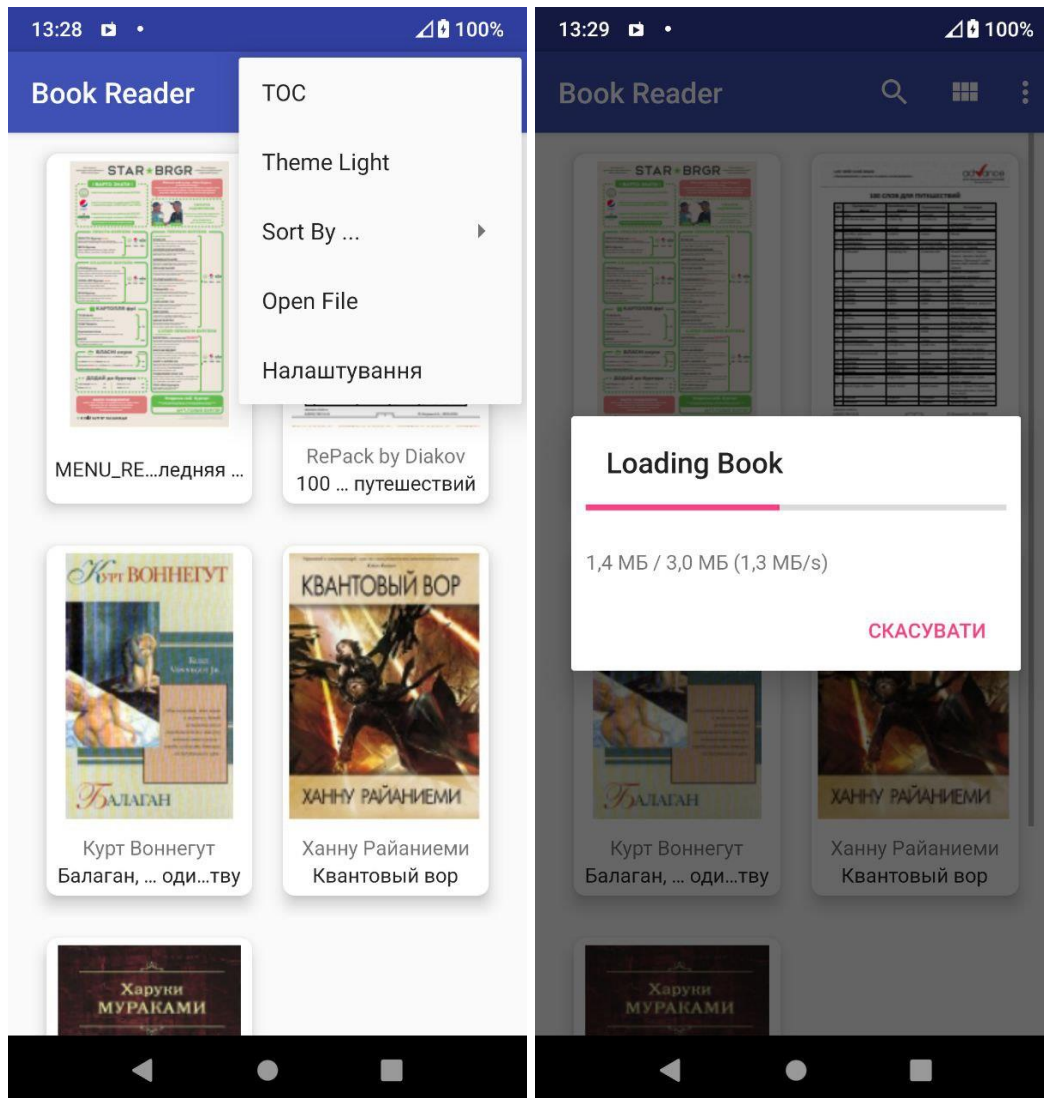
13:28 100%

Book Reader

TOC

Theme Light

Sort By ...

Open File

Налаштування

STAR BRGR

MENU_RE...ледняя ...

RePack by Diakov
100 ... путешествий

Курт ВОННЕГУТ
Балаган

Курт Воннегут
Балаган, ... оди...тву

КВАНТОВЫЙ ВОР
ХАННУ РАЙАНИЕМИ

Ханну Райаниеми
Квантовый вор

Харуки МУРАКАМИ

13:29 100%

Book Reader

STAR BRGR

Loading Book

1,4 МБ / 3,0 МБ (1,3 МБ/s)

СКАСУВАТИ

Курт Воннегут
Балаган, ... оди...тву

Ханну Райаниеми
Квантовый вор

Харуки МУРАКАМИ